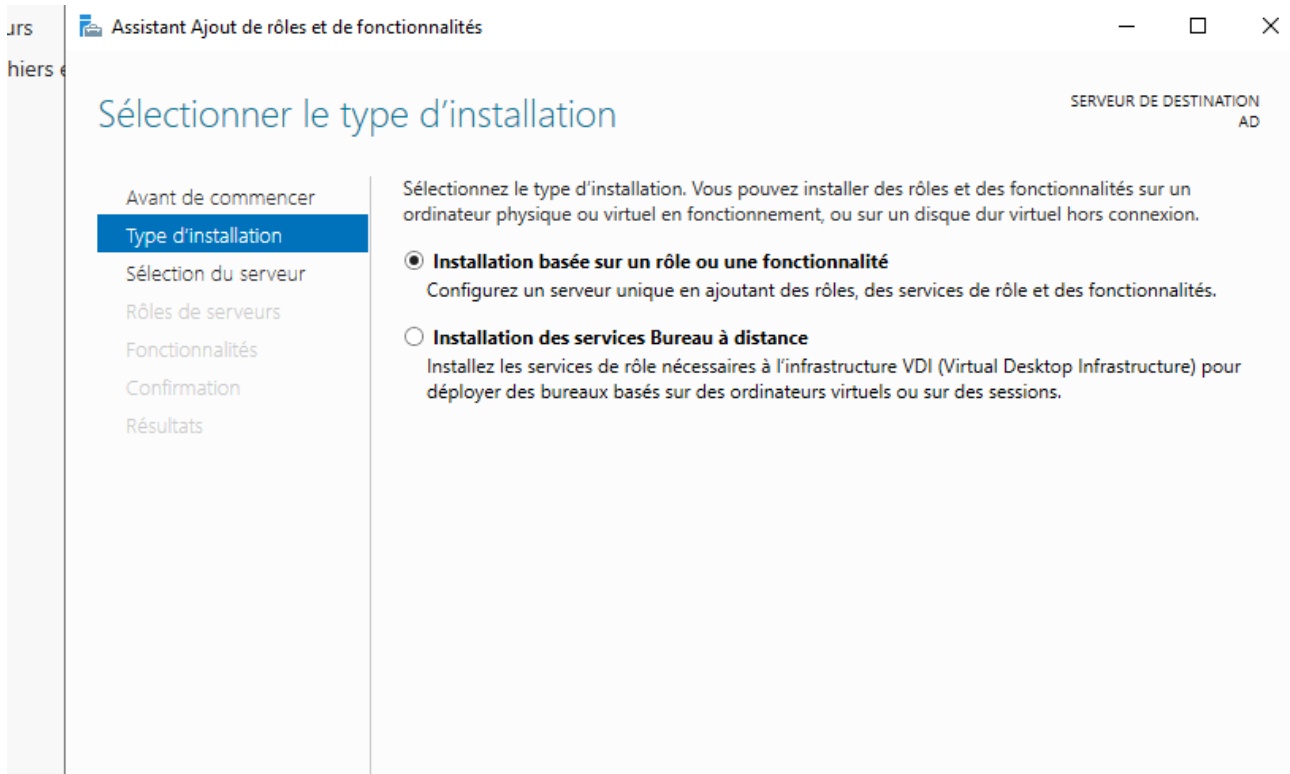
urs
hiers

Assistant Ajout de rôles et de fonctionnalités

Sélectionner le type d’installation

SERVEUR DE DESTINATION
AD

Avant de commencer
Type d’installation
Sélection du serveur
Rôles de serveurs
Fonctionnalités
Confirmation
Résultats

Sélectionnez le type d’installation. Vous pouvez installer des rôles et des fonctionnalités sur un ordinateur physique ou virtuel en fonctionnement, ou sur un disque dur virtuel hors connexion.

Installation basée sur un rôle ou une fonctionnalité
Configurez un serveur unique en ajoutant des rôles, des services de rôle et des fonctionnalités.

Installation des services Bureau à distance
Installez les services de rôle nécessaires à l’infrastructure VDI (Virtual Desktop Infrastructure) pour déployer des bureaux basés sur des ordinateurs virtuels ou sur des sessions.